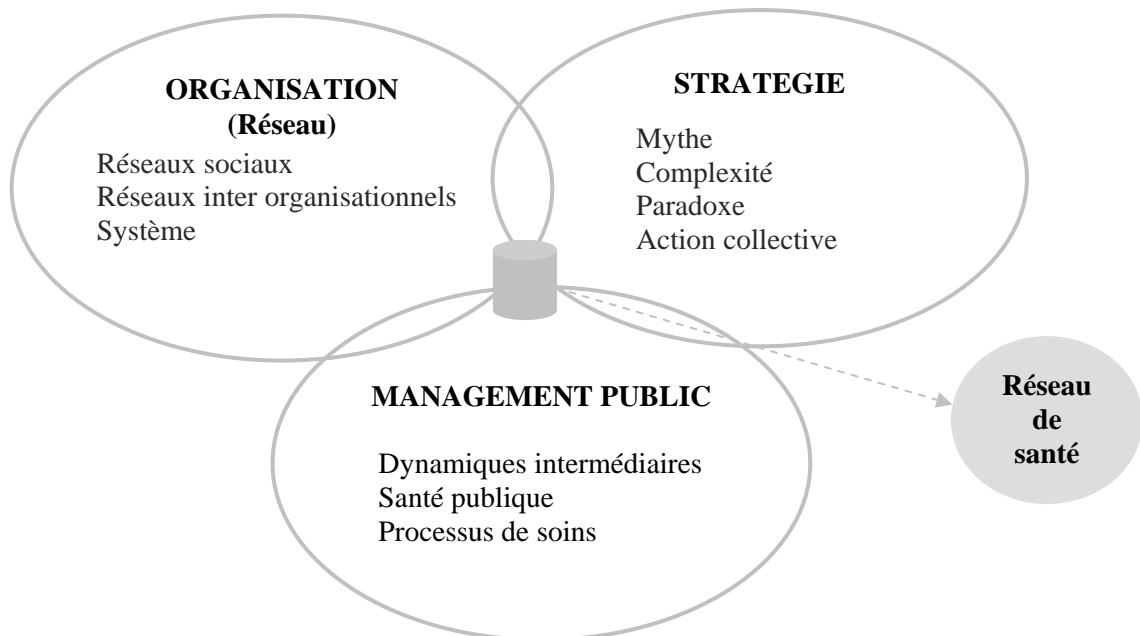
ORGANISATION
(Réseau)
Réseaux sociaux
Réseaux inter organisationnels
Système

STRATEGIE
Mythe
Complexité
Paradoxe
Action collective

MANAGEMENT PUBLIC
Dynamiques intermédiaires
Santé publique
Processus de soins

Réseau de santé